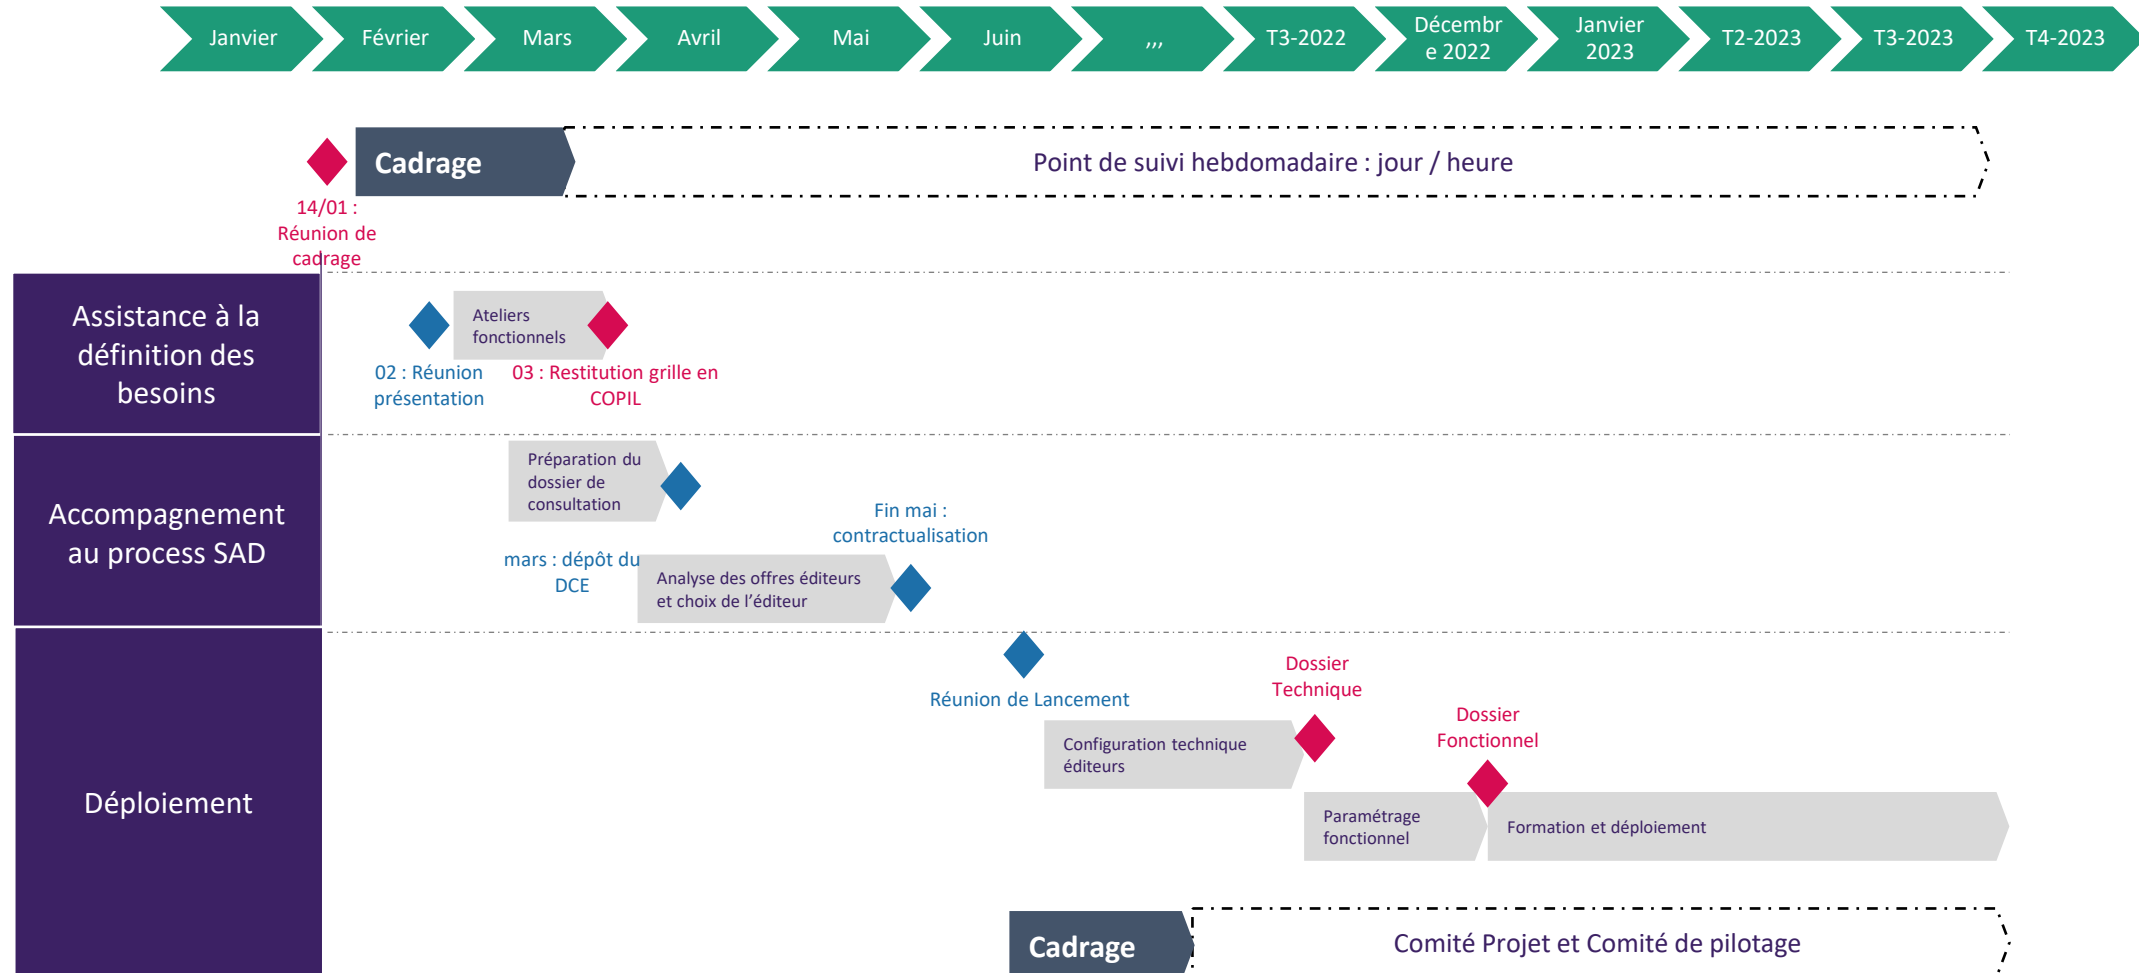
Janvier
Février
Mars
Avril
Mai
Juin
,,,
T3-2022
Décembre 2022
Janvier 2023
T2-2023
T3-2023
T4-2023

Cadrage
Point de suivi hebdomadaire : jour / heure

14/01 : Réunion de cadrage

Assistance à la définition des besoins

Ateliers fonctionnels
02 : Réunion présentation
03 : Restitution grille en COPIL

Accompagnement au process SAD

Préparation du dossier de consultation
Fin mai : contractualisation
mars : dépôt du DCE
Analyse des offres éditeurs et choix de l'éditeur

Déploiement

Réunion de Lancement
Dossier Technique
Dossier Fonctionnel
Configuration technique éditeurs
Paramétrage fonctionnel
Formation et déploiement

Cadrage
Comité Projet et Comité de pilotage